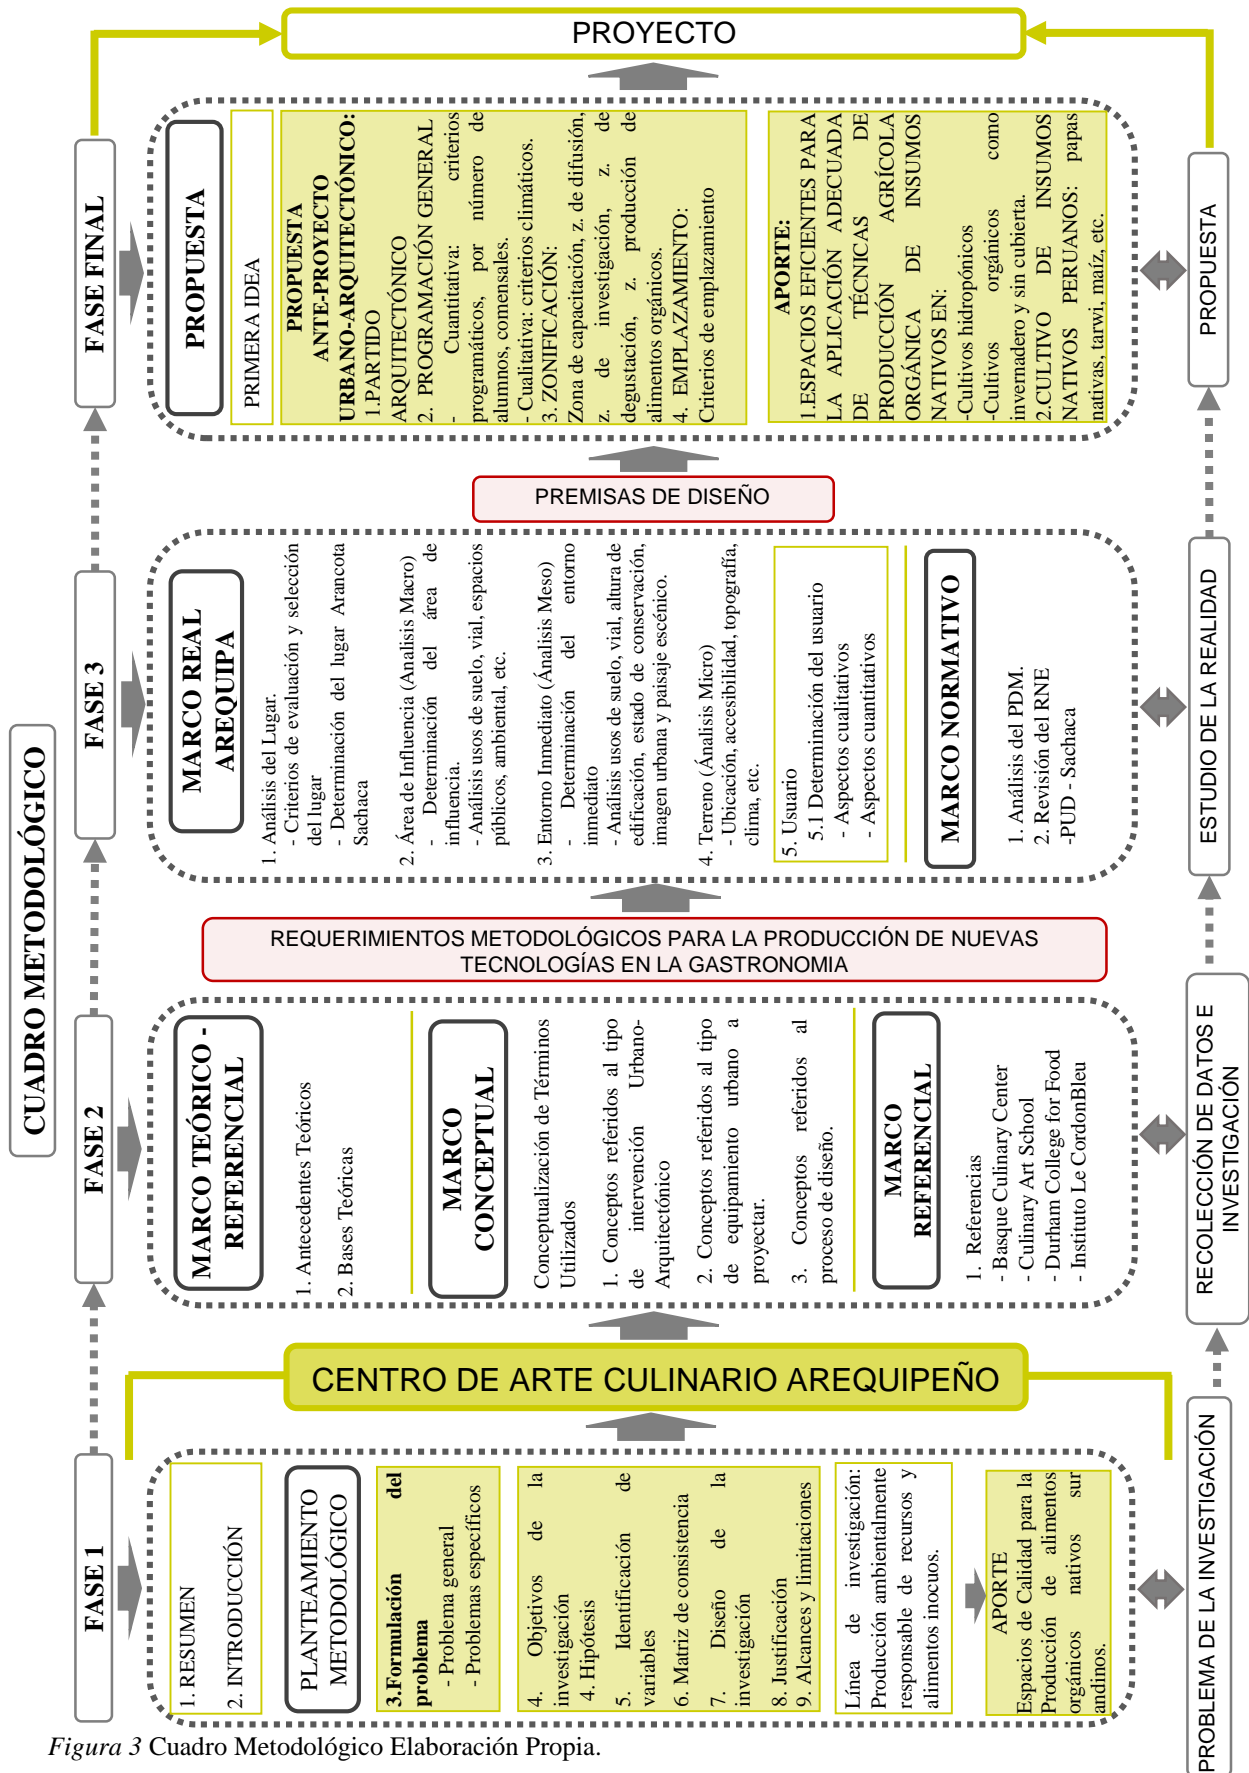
PROYECTO

CUADRO METODOLÓGICO

FASE FINAL

PROPUESTA

PRIMERA IDEA

PROPUESTA ANTE-PROYECTO URBANO-ARQUITECTÓNICO:
1.PARTIDO ARQUITECTÓNICO
2. PROGRAMACIÓN GENERAL
- Cuantitativa: criterios programáticos, por número de alumnos, comensales.
- Cualitativa: criterios climáticos.
3. ZONIFICACIÓN:
Zona de capacitación, z. de difusión, z. de investigación, z. de degustación, z. producción de alimentos orgánicos.
4. EMPLAZAMIENTO:
Criterios de emplazamiento

APORTE:
1.ESPACIOS EFICIENTES PARA LA APLICACIÓN ADECUADA DE TÉCNICAS DE PRODUCCIÓN AGRÍCOLA ORGÁNICA DE INSUMOS NATIVOS EN:
-Cultivos hidropónicos
-Cultivos orgánicos como invernadero y sin cubierta.
2.CULTIVO DE INSUMOS NATIVOS PERUANOS: papas nativas, tarwi, maíz, etc.

PROPUESTA

PREMISAS DE DISEÑO

FASE 3

MARCO REAL AREQUIPA

1. Análisis del Lugar.
- Criterios de evaluación y selección del lugar
- Determinación del lugar Arancota Sachaca
2. Área de Influencia (Análisis Macro)
- Determinación del área de influencia.
- Análisis usos de suelo, vial, espacios públicos, ambiental, etc.
3. Entorno Inmediato (Análisis Meso)
- Determinación del entorno inmediato
- Análisis usos de suelo, vial, altura de edificación, estado de conservación, imagen urbana y paisaje escénico.
4. Terreno (Análisis Micro)
- Ubicación, accesibilidad, topografía, clima, etc.

5. Usuario
5.1 Determinación del usuario
- Aspectos cualitativos
- Aspectos cuantitativos

MARCO NORMATIVO

1. Análisis del PDM.
2. Revisión del RNE
-PUD - Sachaca

ESTUDIO DE LA REALIDAD

REQUERIMIENTOS METODOLÓGICOS PARA LA PRODUCCIÓN DE NUEVAS TECNOLOGÍAS EN LA GASTRONOMIA

FASE 2

MARCO TEÓRICO - REFERENCIAL

1. Antecedentes Teóricos
2. Bases Teóricas

MARCO CONCEPTUAL

Conceptualización de Términos Utilizados
1. Conceptos referidos al tipo de intervención Urbano-Arquitectónico
2. Conceptos referidos al tipo de equipamiento urbano a proyectar.
3. Conceptos referidos al proceso de diseño.

MARCO REFERENCIAL

1. Referencias
- Basque Culinary Center
- Culinary Art School
- Durham College for Food
- Instituto Le CordonBleu

RECOLECCIÓN DE DATOS E INVESTIGACIÓN

CENTRO DE ARTE CULINARIO AREQUIPEÑO

FASE 1

1. RESUMEN
2. INTRODUCCIÓN

PLANTEAMIENTO METODOLÓGICO

3.Formulación del problema
- Problema general
- Problemas específicos

4. Objetivos de la investigación
4. Hipótesis
5. Identificación de variables
6. Matriz de consistencia
7. Diseño de la investigación
8. Justificación
9. Alcances y limitaciones

Línea de investigación: Producción ambientalmente responsable de recursos y alimentos inocuos.

APORTE
Espacios de Calidad para la Producción de alimentos orgánicos nativos sur andinos.

PROBLEMA DE LA INVESTIGACIÓN

Figura 3 Cuadro Metodológico Elaboración Propia.